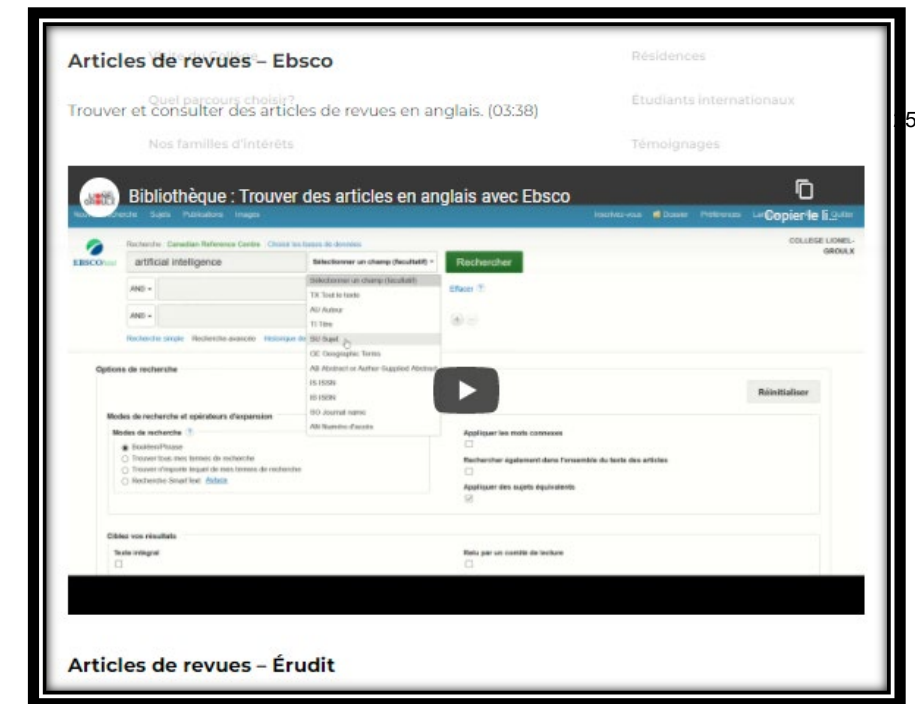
Visite du Collège

Résidences

Articles de revues – Ebsco

Quel parcours choisir?

Étudiants internationaux

Trouver et consulter des articles de revues en anglais. (03:38)

5

Nos familles d'intérêts

Témoignages

Bibliothèque : Trouver des articles en anglais avec Ebsco

Copier le li

Nouvelle recherche Sujets Publications Images

Inscrivez-vous Dossier Préférences Langues Quitter

Recherche : Canadian Reference Centre Choisir les bases de données

COLLEGE LIONEL-GROULX

EBSCOhost

artificial intelligence

Sélectionner un champ (facultatif)

Rechercher

AND

Sélectionner un champ (facultatif)

TX Tout le texte

AU Auteur

TI Titre

SU Sujet

GE Geographic Terms

AB Abstract or Author-Supplied Abstract

IS ISSN

IB ISBN

SO Journal name

AN Numéro d'accès

Effacer

AND

Recherche simple Recherche avancée Historique de recherche

Options de recherche

Réinitialiser

Modes de recherche et opérateurs d'expansion

Modes de recherche

Booléen/Phrase

Trouver tous mes termes de recherche

Trouver n'importe lequel de mes termes de recherche

Recherche SmartText Astuce

Appliquer les mots connexes

Rechercher également dans l'ensemble du texte des articles

Appliquer des sujets équivalents

Ciblez vos résultats

Texte intégral

Revu par un comité de lecture

Articles de revues – Érudit